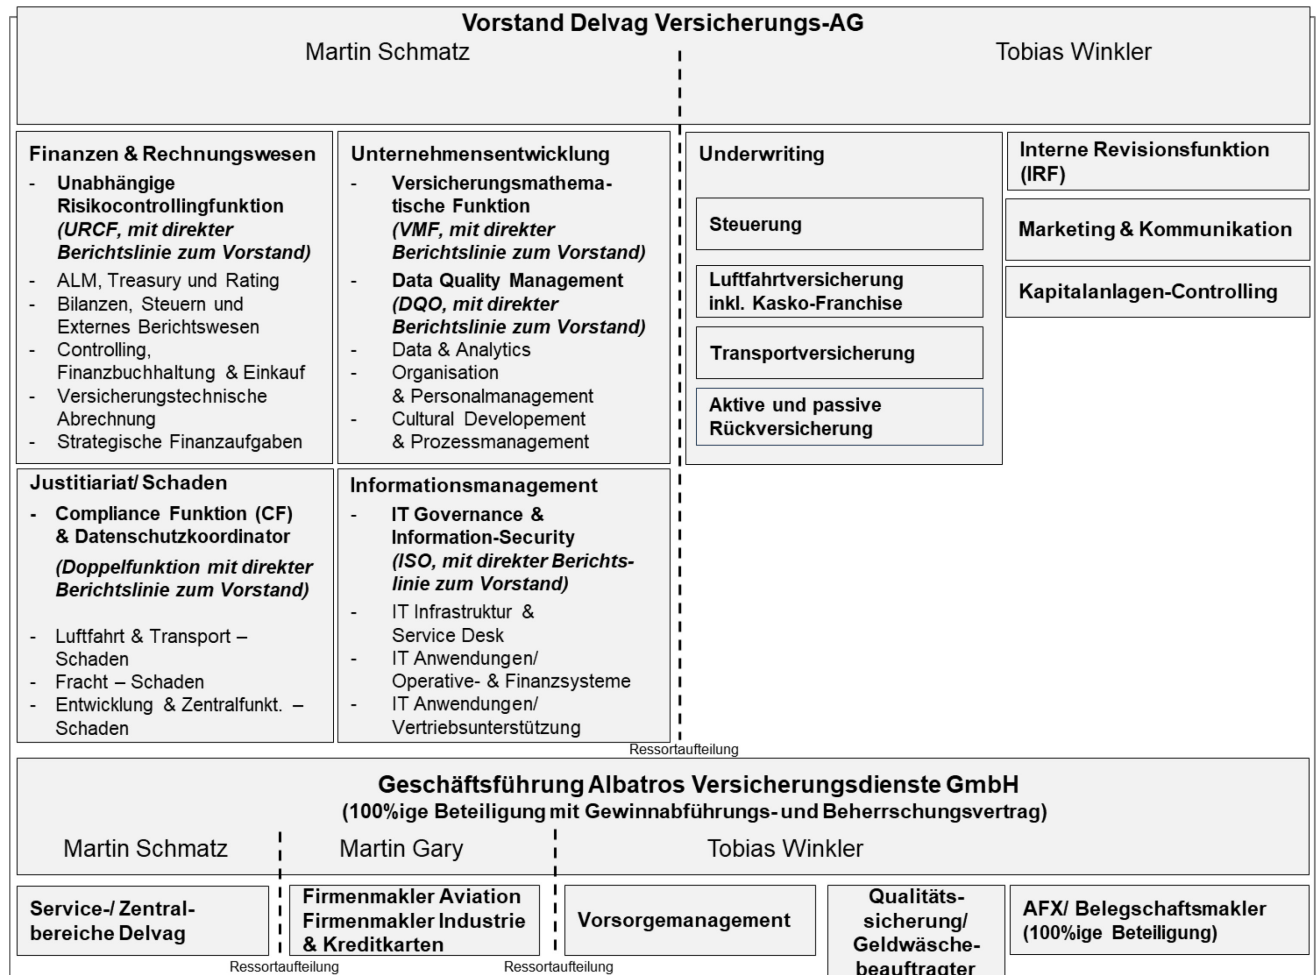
Vorstand Delvag Versicherungs-AG

Martin Schmatz

Tobias Winkler

Finanzen & Rechnungswesen
- Unabhängige Risikocontrollingfunktion (URCF, mit direkter Berichtslinie zum Vorstand)
- ALM, Treasury und Rating
- Bilanzen, Steuern und Externes Berichtswesen
- Controlling, Finanzbuchhaltung & Einkauf
- Versicherungstechnische Abrechnung
- Strategische Finanzaufgaben

Unternehmensentwicklung
- Versicherungsmathematische Funktion (VMF, mit direkter Berichtslinie zum Vorstand)
- Data Quality Management (DQO, mit direkter Berichtslinie zum Vorstand)
- Data & Analytics
- Organisation & Personalmanagement
- Cultural Developement & Prozessmanagement

Justitiariat/ Schaden
- Compliance Funktion (CF) & Datenschutzkoordinator
(Doppelfunktion mit direkter Berichtslinie zum Vorstand)
- Luftfahrt & Transport – Schaden
- Fracht – Schaden
- Entwicklung & Zentralfunkt. – Schaden

Informationsmanagement
- IT Governance & Information-Security (ISO, mit direkter Berichtslinie zum Vorstand)
- IT Infrastruktur & Service Desk
- IT Anwendungen/ Operative- & Finanzsysteme
- IT Anwendungen/ Vertriebsunterstützung

Underwriting

Steuerung

Luftfahrtversicherung inkl. Kasko-Franchise

Transportversicherung

Aktive und passive Rückversicherung

Interne Revisionsfunktion (IRF)

Marketing & Kommunikation

Kapitalanlagen-Controlling

Ressortaufteilung

Geschäftsführung Albatros Versicherungsdienste GmbH
(100%ige Beteiligung mit Gewinnabführungs- und Beherrschungsvertrag)

Martin Schmatz

Martin Gary

Tobias Winkler

Service-/ Zentralbereiche Delvag

Firmenmakler Aviation Firmenmakler Industrie & Kreditkarten

Vorsorgemanagement

Qualitätssicherung/ Geldwäschebeauftragter

AFX/ Belegschaftsmakler (100%ige Beteiligung)

Ressortaufteilung

Ressortaufteilung